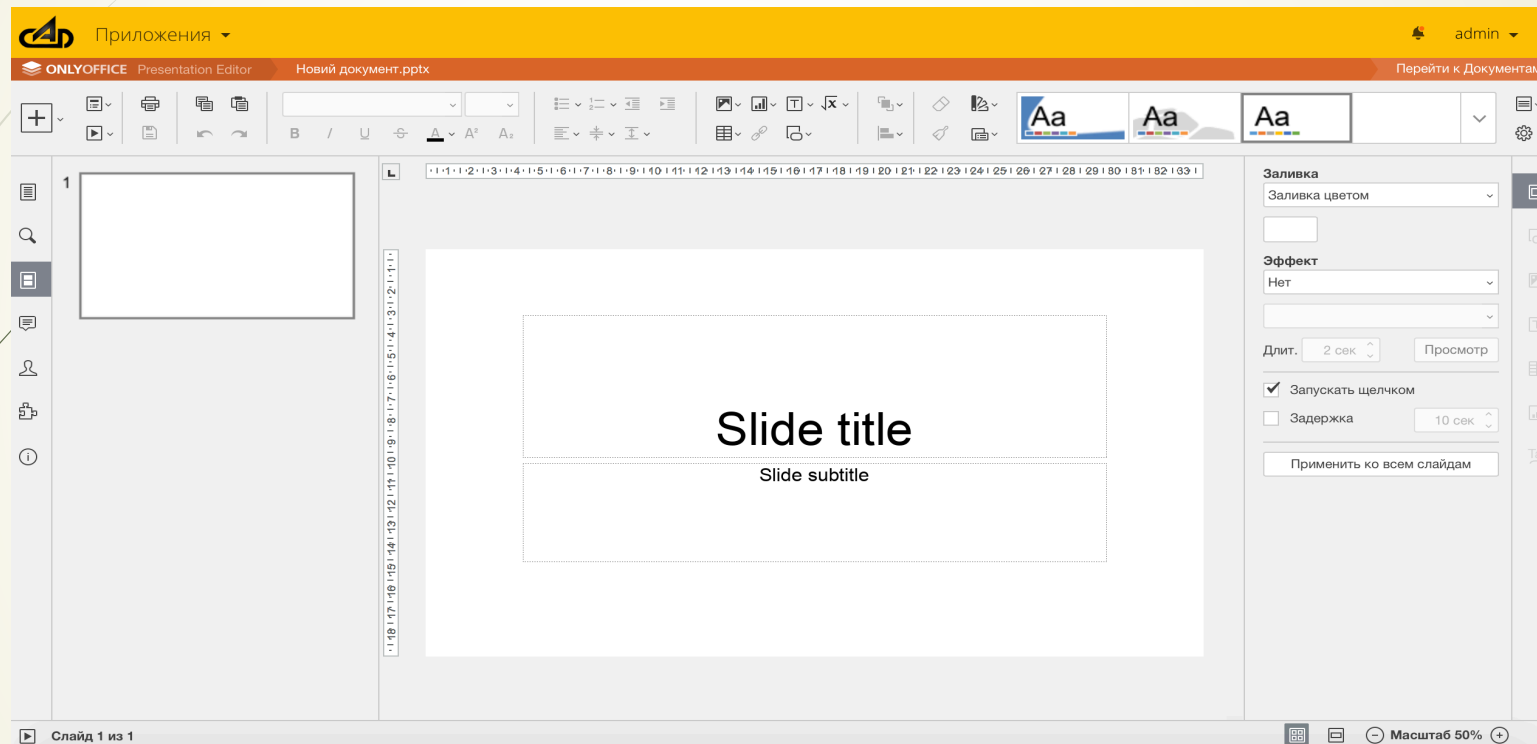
Приложения
admin
ONLYOFFICE Presentation Editor
Новий документ.pptx
Перейти к Документам
Aa
Aa
Aa
1
Slide title
Slide subtitle
Заливка
Заливка цветом
Эффект
Нет
Длит.
2 сек
Просмотр
Запускать щелчком
Задержка
10 сек
Применить ко всем слайдам
Слайд 1 из 1
Масштаб 50%